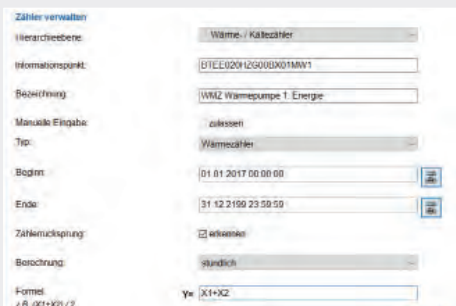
Zähler verwalten

Hierarchieebene: Wärme- / Kältezähler

Informationspunkt: BTEE020H2G008X01MW1

Bezeichnung: WMZ Wärmepumpe 1: Energie

Manuelle Eingabe: zulassen

Typ: Wärmezähler

Beginn: 01.01.2017 00:00:00

Ende: 31.12.2199 23:59:59

Zählerrücksprung: erkennen

Berechnung: stündlich

Formel: z.B. (X1+X2) / 2 y= X1+X2